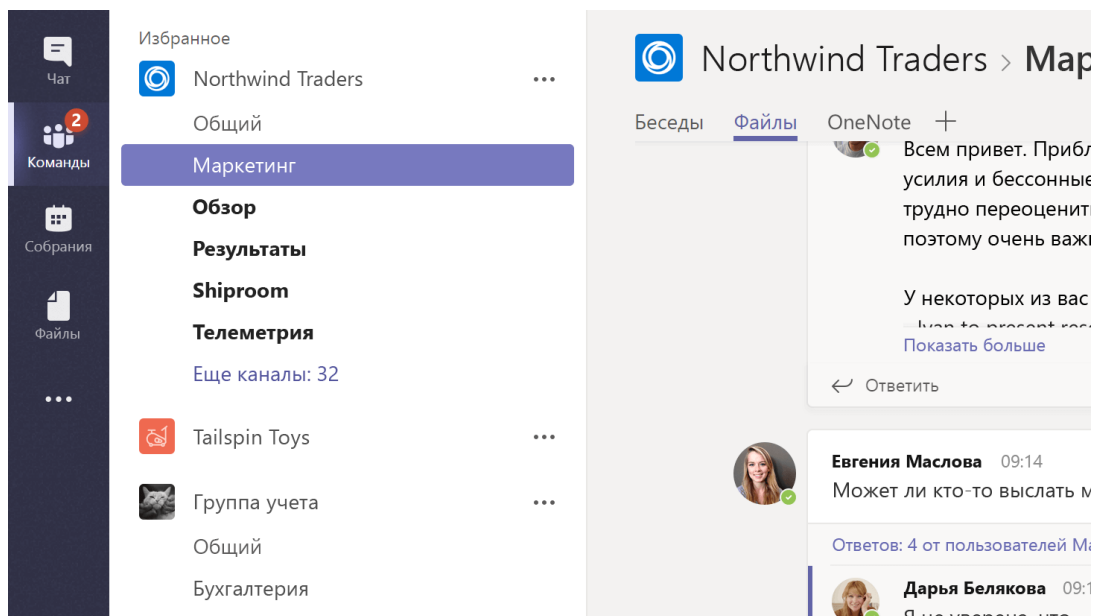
Чат

2

Команды

Собрания

Файлы

...

Избранное

Northwind Traders ...

Общий

Маркетинг

Обзор

Результаты

Shiproom

Телеметрия

Еще каналы: 32

Tailspin Toys ...

Группа учета ...

Общий

Бухгалтерия

Northwind Traders > Мар

Беседы Файлы OneNote +

Всем привет. Прибл усилия и бессонные трудно переоценит поэтому очень важ

У некоторых из вас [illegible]

Показать больше

Ответить

Евгения Маслова 09:14

Может ли кто-то выслать м

Ответов: 4 от пользователей Ма

Дарья Белякова 09:1

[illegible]